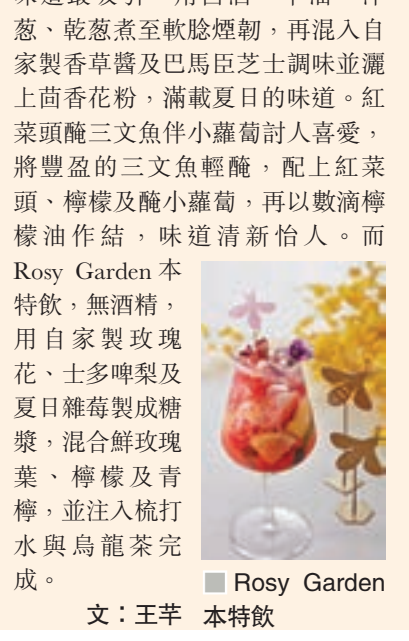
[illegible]蔥、乾蔥煮至軟腍煙韌，再混入自家製香草醬及巴馬臣芝士調味並灑上茴香花粉，滿載夏日的味道。紅菜頭醃三文魚伴小蘿蔔討人喜愛，將豐盈的三文魚輕醃，配上紅菜頭、檸檬及醃小蘿蔔，再以數滴檸檬油作結，味道清新怡人。而Rosy Garden本特飲，無酒精，用自家製玫瑰花、士多啤梨及夏日雜莓製成糖漿，混合鮮玫瑰葉、檸檬及青檸，並注入梳打水與烏龍茶完成。

文：王芊

Rosy Garden本特飲